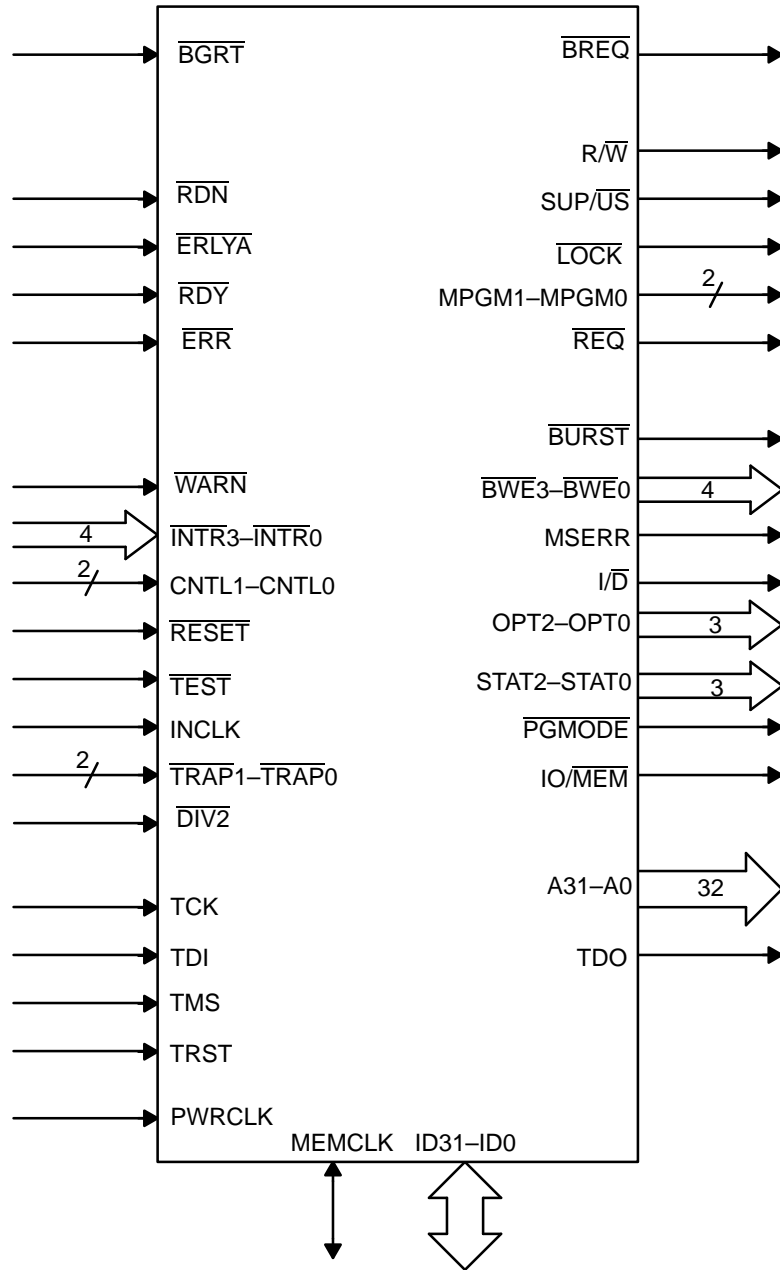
$\overline{BGRT}$
$\overline{RDN}$
$\overline{ERLYA}$
$\overline{RDY}$
$\overline{ERR}$
$\overline{WARN}$
4
$\overline{INTR}3$–$\overline{INTR}0$
2
CNTL1–CNTL0
$\overline{RESET}$
$\overline{TEST}$
INCLK
2
$\overline{TRAP}1$–$\overline{TRAP}0$
$\overline{DIV2}$
TCK
TDI
TMS
TRST
PWRCLK

$\overline{BREQ}$
R/$\overline{W}$
SUP/$\overline{US}$
$\overline{LOCK}$
MPGM1–MPGM0
2
$\overline{REQ}$
$\overline{BURST}$
$\overline{BWE}3$–$\overline{BWE}0$
4
MSERR
I/$\overline{D}$
OPT2–OPT0
3
STAT2–STAT0
3
$\overline{PGMODE}$
IO/$\overline{MEM}$
A31–A0
32
TDO

MEMCLK
ID31–ID0